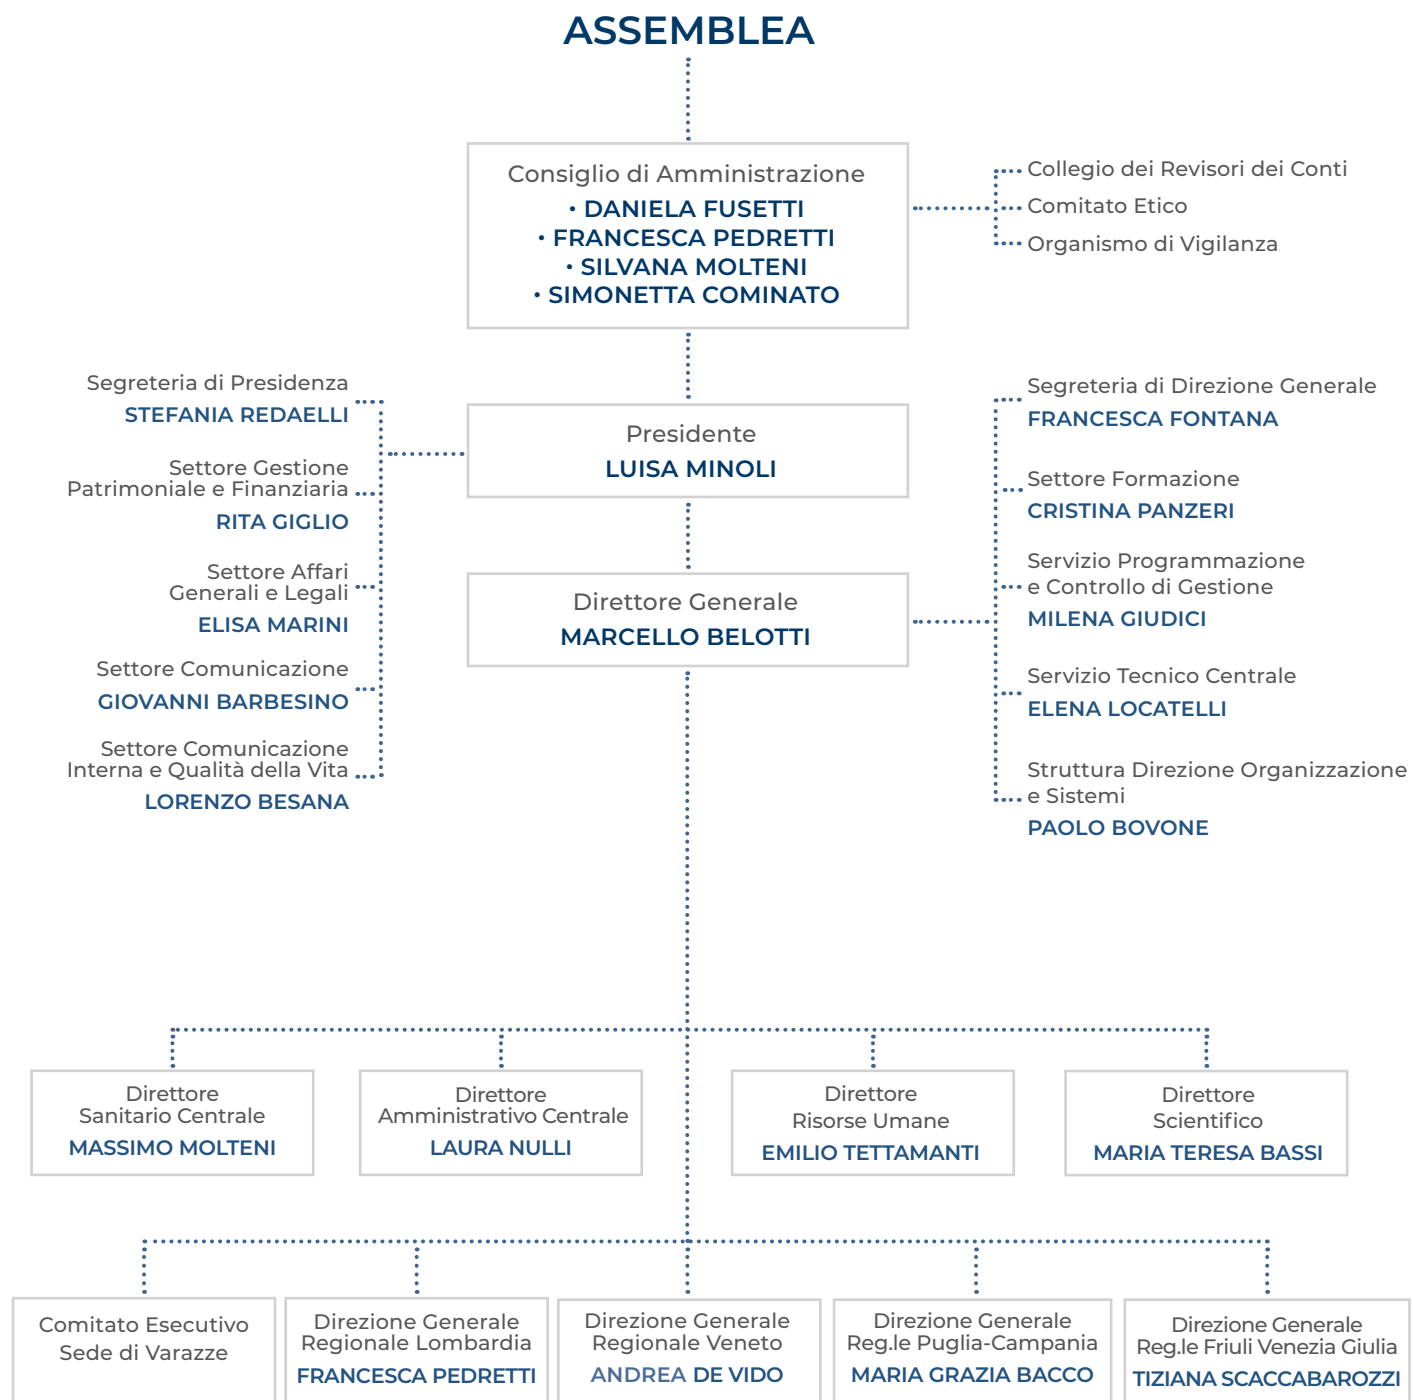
ASSEMBLEA

Consiglio di Amministrazione
• DANIELA FUSETTI
• FRANCESCA PEDRETTI
• SILVANA MOLTENI
• SIMONETTA COMINATO

Collegio dei Revisori dei Conti
Comitato Etico
Organismo di Vigilanza

Segreteria di Presidenza
STEFANIA REDAELLI

Settore Gestione Patrimoniale e Finanziaria
RITA GIGLIO

Settore Affari Generali e Legali
ELISA MARINI

Settore Comunicazione
GIOVANNI BARBESINO

Settore Comunicazione Interna e Qualità della Vita
LORENZO BESANA

Presidente
LUISA MINOLI

Direttore Generale
MARCELLO BELOTTI

Segreteria di Direzione Generale
FRANCESCA FONTANA

Settore Formazione
CRISTINA PANZERI

Servizio Programmazione e Controllo di Gestione
MILENA GIUDICI

Servizio Tecnico Centrale
ELENA LOCATELLI

Struttura Direzione Organizzazione e Sistemi
PAOLO BOVONE

Direttore Sanitario Centrale
MASSIMO MOLTENI

Direttore Amministrativo Centrale
LAURA NULLI

Direttore Risorse Umane
EMILIO TETTAMANTI

Direttore Scientifico
MARIA TERESA BASSI

Comitato Esecutivo Sede di Varazze

Direzione Generale Regionale Lombardia
FRANCESCA PEDRETTI

Direzione Generale Regionale Veneto
ANDREA DE VIDO

Direzione Generale Reg.le Puglia-Campania
MARIA GRAZIA BACCO

Direzione Generale Reg.le Friuli Venezia Giulia
TIZIANA SCACCABAROZZI